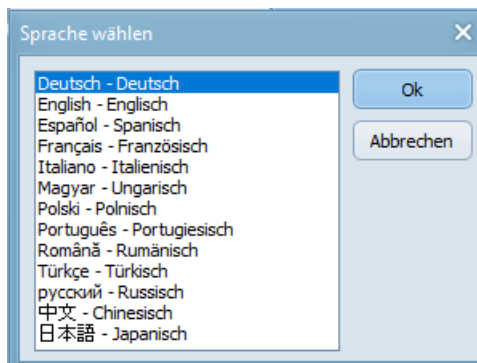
Sprache wählen

Deutsch - Deutsch
English - Englisch
Español - Spanisch
Français - Französisch
Italiano - Italienisch
Magyar - Ungarisch
Polski - Polnisch
Português - Portugiesisch
Română - Rumänisch
Türkçe - Türkisch
русский - Russisch
中文 - Chinesisch
日本語 - Japanisch

Ok
Abbrechen